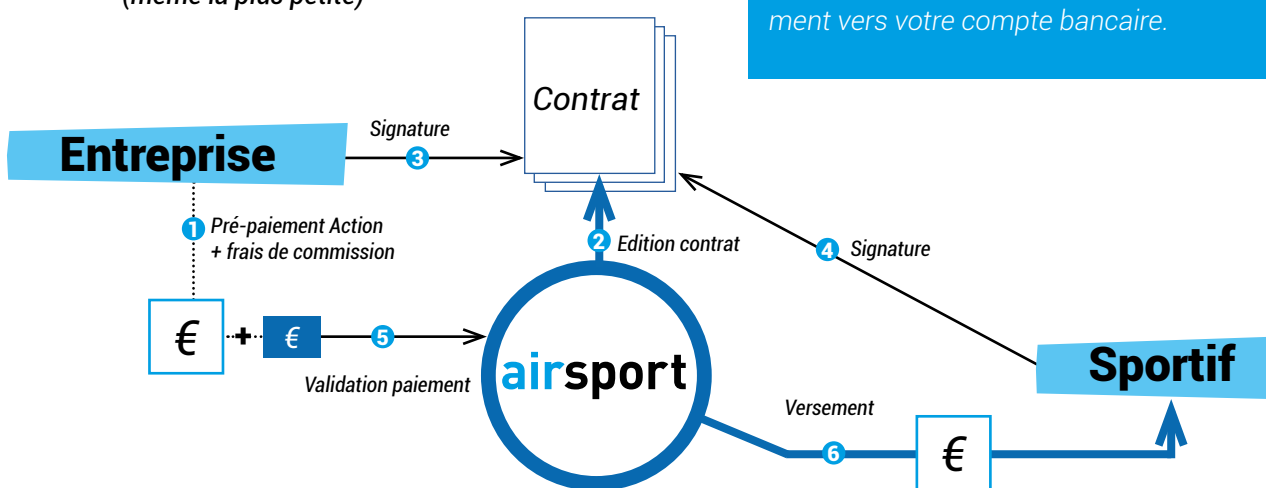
(même la plus petite)

ment vers votre compte bancaire.

Contrat

Signature
3

Entreprise

1 Pré-paiement Action + frais de commission

2 Edition contrat

4 Signature

€ + €

5

Validation paiement

airsport

Sportif

Versement

6

€